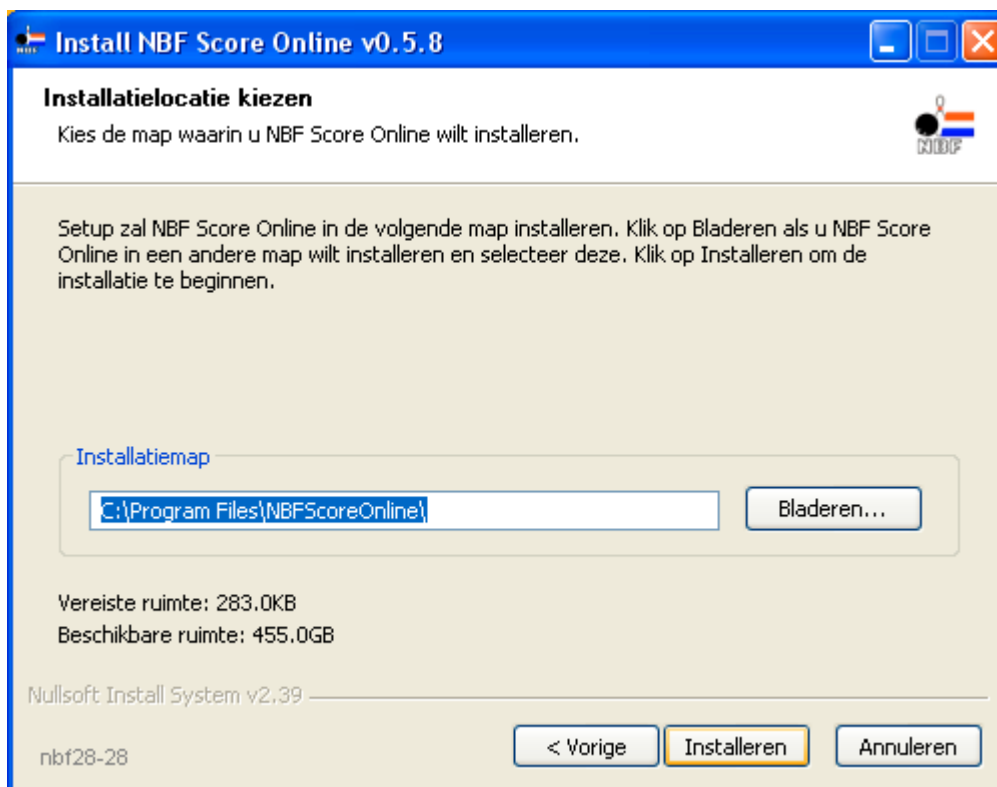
Install NBF Score Online v0.5.8

Installatielocatie kiezen

Kies de map waarin u NBF Score Online wilt installeren.

NBF

Setup zal NBF Score Online in de volgende map installeren. Klik op Bladeren als u NBF Score Online in een andere map wilt installeren en selecteer deze. Klik op Installeren om de installatie te beginnen.

Installatiemap

C:\Program Files\NBFScoreOnline\

Bladeren...

Vereiste ruimte: 283.0KB

Beschikbare ruimte: 455.0GB

Nullsoft Install System v2.39

nbf28-28

< Vorige

Installeren

Annuleren